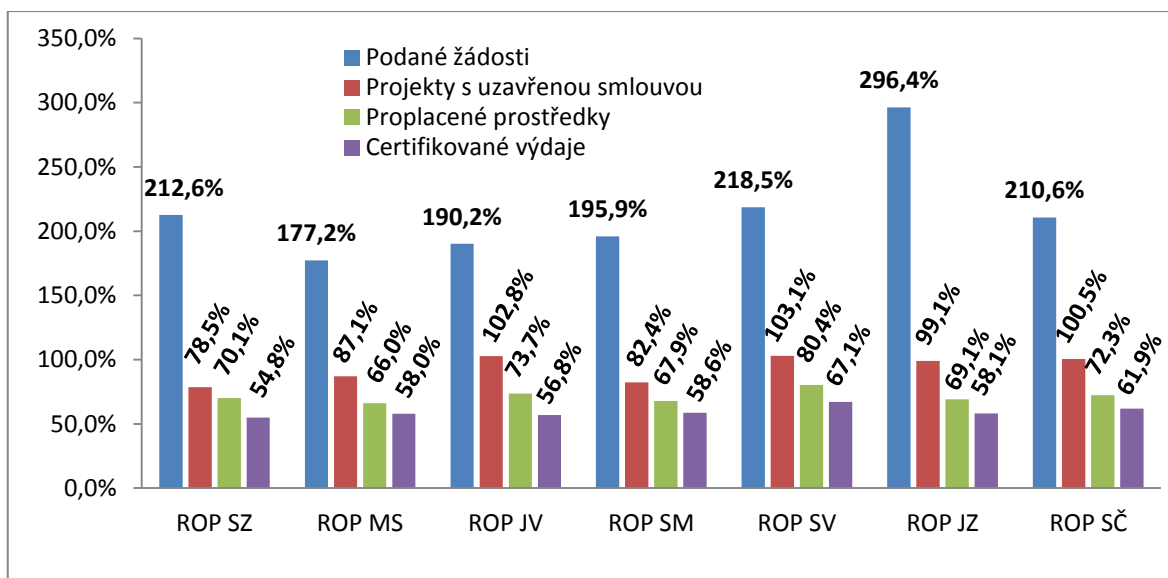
350,0%
300,0%
250,0%
200,0%
150,0%
100,0%
50,0%
0,0%

Podané žádosti
Projekty s uzavřenou smlouvou
Proplacené prostředky
Certifikované výdaje

212,6%
78,5%
70,1%
54,8%
177,2%
87,1%
66,0%
58,0%
190,2%
102,8%
73,7%
56,8%
195,9%
82,4%
67,9%
58,6%
218,5%
103,1%
80,4%
67,1%
296,4%
99,1%
69,1%
58,1%
210,6%
100,5%
72,3%
61,9%

ROP SZ
ROP MS
ROP JV
ROP SM
ROP SV
ROP JZ
ROP SČ